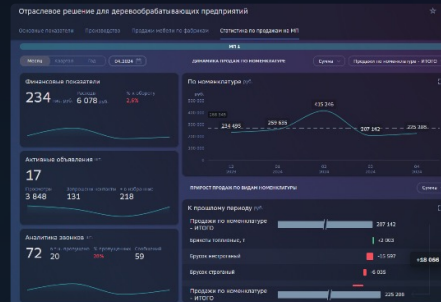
Отраслевое решение для деревообрабатывающих предприятий

Основные показатели | Производство | Продажи мебели по фабрикам | Статистика по продажам на МП

МП 1

Месяц | Квартал | Год | 04.2024

Финансовые показатели

234 тыс. руб.
Расходы 6 078 руб.
% от общего 2,6%

Активные объявления

17
Просмотры 3 848
Контакты 131
В избранное 218

Аналитика звонков

72
Принятые 20
Пропущенные 30%
Отклонённые 59

По номенклатуре руб.

ДИНАМИКА ПРОДАЖ ПО НОМЕНКЛАТУРЕ

Сумма | Продажи по номенклатуре – ИТОГО

234 485
259 936
335 246
307 142
235 385

ПРИРОСТ ПРОДАЖ ПО ВИДАМ НОМЕНКЛАТУРЫ

К прошлому периоду руб.

Продажи по номенклатуре – ИТОГО 307 142
Бруски погонажные, т 2 063
Брусок несортовой 15 597
Брусок строганый 6 008
Продажи по номенклатуре – ИТОГО 235 385
+58 066